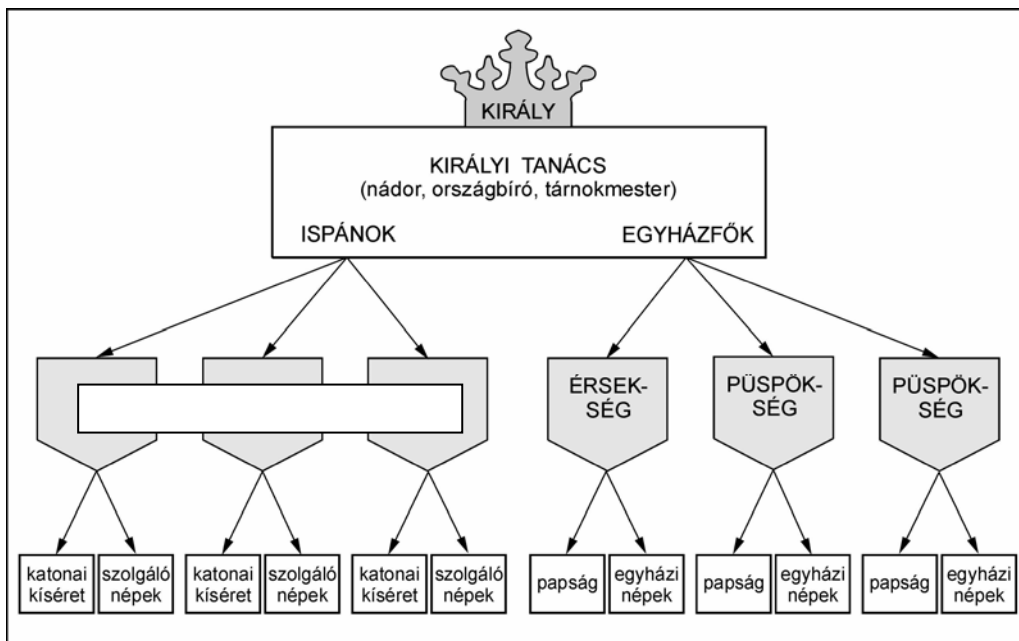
KIRÁLY

KIRÁLYI TANÁCS
(nádor, országbíró, tárnokmester)

ISPÁNOK

EGYHÁZFŐK

ÉRSEKSÉG

PÜSPÖKSÉG

PÜSPÖKSÉG

katonai kíséret

szolgáló népek

katonai kíséret

szolgáló népek

katonai kíséret

szolgáló népek

papság

egyházi népek

papság

egyházi népek

papság

egyházi népek